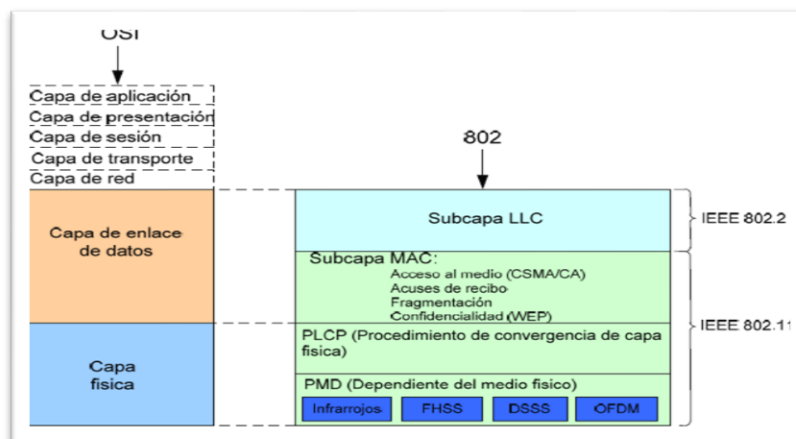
OSI

Capa de aplicación
Capa de presentación
Capa de sesión
Capa de transporte
Capa de red

Capa de enlace de datos

Capa física

802

Subcapa LLC

IEEE 802.2

Subcapa MAC:
Acceso al medio (CSMA/CA)
Acuses de recibo
Fragmentación
Confidencialidad (WEP)

PLCP (Procedimiento de convergencia de capa física)

IEEE 802.11

PMD (Dependiente del medio físico)

Infrarrojos
FHSS
DSSS
OFDM